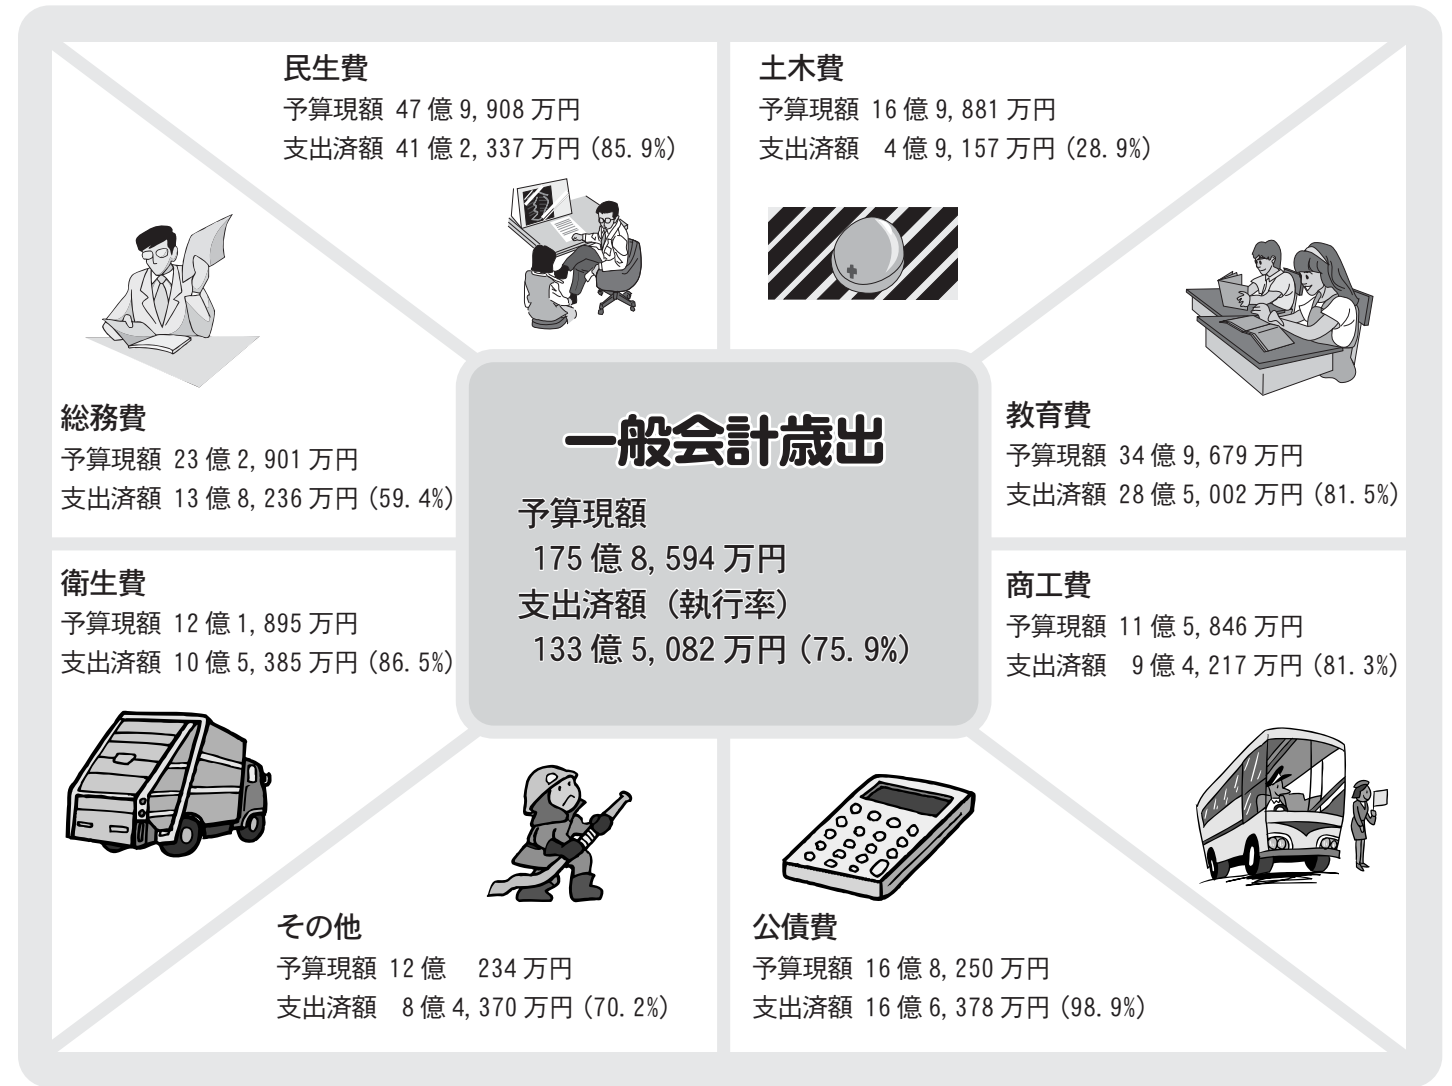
民生費
予算現額 47 億 9, 908 万円
支出済額 41 億 2, 337 万円 (85. 9%)

土木費
予算現額 16 億 9, 881 万円
支出済額 4 億 9, 157 万円 (28. 9%)

総務費
予算現額 23 億 2, 901 万円
支出済額 13 億 8, 236 万円 (59. 4%)

一般会計歳出
予算現額
175 億 8, 594 万円
支出済額 (執行率)
133 億 5, 082 万円 (75. 9%)

教育費
予算現額 34 億 9, 679 万円
支出済額 28 億 5, 002 万円 (81. 5%)

衛生費
予算現額 12 億 1, 895 万円
支出済額 10 億 5, 385 万円 (86. 5%)

商工費
予算現額 11 億 5, 846 万円
支出済額 9 億 4, 217 万円 (81. 3%)

その他
予算現額 12 億 234 万円
支出済額 8 億 4, 370 万円 (70. 2%)

公債費
予算現額 16 億 8, 250 万円
支出済額 16 億 6, 378 万円 (98. 9%)